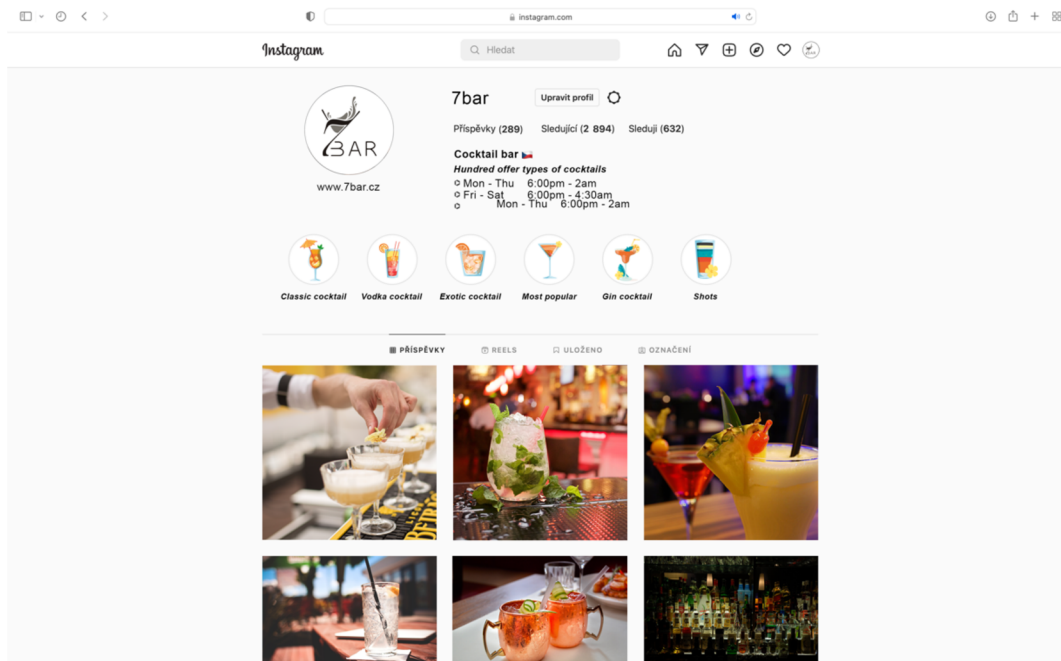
instagram.com

Instagram

Hledat

7BAR

www.7bar.cz

7bar

Upravit profil

Příspěvky (289) Sledující (2 894) Sleduji (632)

Cocktail bar 🇨🇿

Hundred offer types of cocktails

Mon - Thu 6:00pm - 2am
Fri - Sat 6:00pm - 4:30am
Mon - Thu 6:00pm - 2am

Classic cocktail
Vodka cocktail
Exotic cocktail
Most popular
Gin cocktail
Shots

PŘÍSPĚVKY
REELS
ULOŽENO
OZNAČENÍ

BEEFEATER